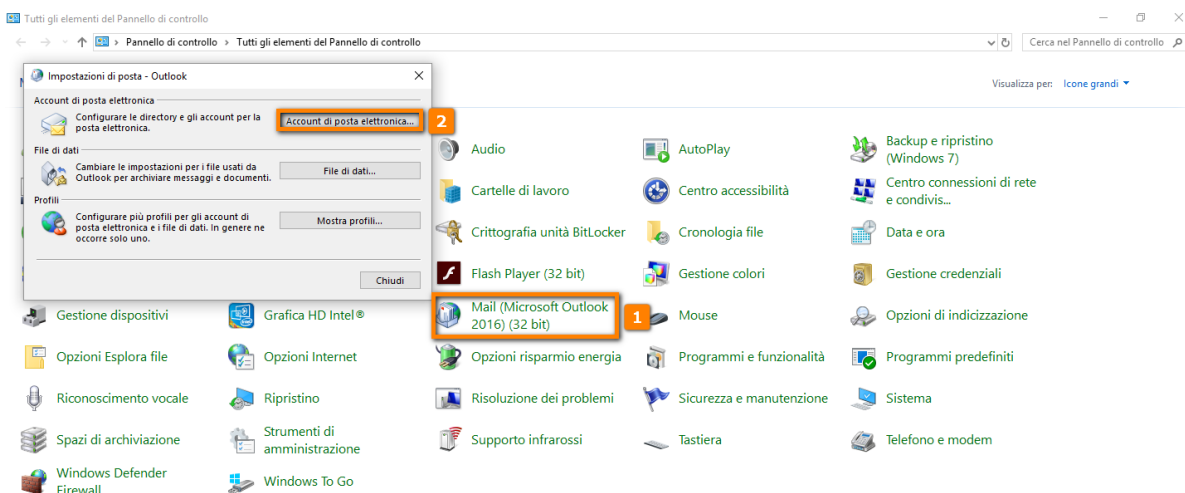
Tutti gli elementi del Pannello di controllo

Pannello di controllo > Tutti gli elementi del Pannello di controllo

Cerca nel Pannello di controllo

Impostazioni di posta - Outlook

Account di posta elettronica

Configurare le directory e gli account per la posta elettronica.

Account di posta elettronica...

2

File di dati

Cambiare le impostazioni per i file usati da Outlook per archiviare messaggi e documenti.

File di dati...

Profili

Configurare più profili per gli account di posta elettronica e i file di dati. In genere ne occorre solo uno.

Mostra profili...

Chiudi

Visualizza per: Icone grandi

Audio

AutoPlay

Backup e ripristino (Windows 7)

Cartelle di lavoro

Centro accessibilità

Centro connessioni di rete e condivis...

Crittografia unità BitLocker

Cronologia file

Data e ora

Flash Player (32 bit)

Gestione colori

Gestione credenziali

Gestione dispositivi

Grafica HD Intel®

Mail (Microsoft Outlook 2016) (32 bit)

1

Mouse

Opzioni di indicizzazione

Opzioni Esplora file

Opzioni Internet

Opzioni risparmio energia

Programmi e funzionalità

Programmi predefiniti

Riconoscimento vocale

Ripristino

Risoluzione dei problemi

Sicurezza e manutenzione

Sistema

Spazi di archiviazione

Strumenti di amministrazione

Supporto infrarossi

Tastiera

Telefono e modem

Windows Defender Firewall

Windows To Go